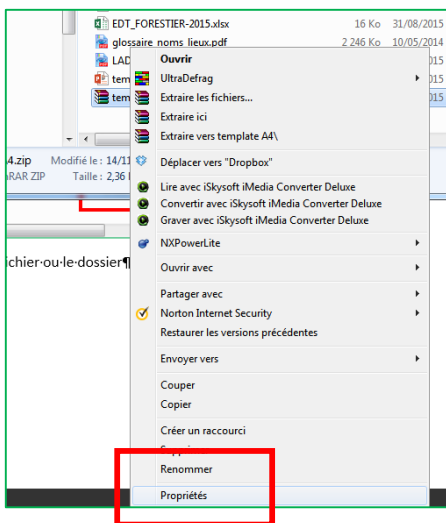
EDT_FORESTIER-2015.xlsx 16 Ko 31/08/2015
glossaire_noms_lieux.pdf 2 246 Ko 10/05/2014
LAD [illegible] 015
tem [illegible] 015
tem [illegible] 015

4.zip Modifié le : 14/11
RAR ZIP Taille : 2,36 I

chier·ou·le·dossier¶

Ouvrir
UltraDefrag
Extraire les fichiers...
Extraire ici
Extraire vers template A4\
Déplacer vers "Dropbox"
Lire avec iSkysoft iMedia Converter Deluxe
Convertir avec iSkysoft iMedia Converter Deluxe
Graver avec iSkysoft iMedia Converter Deluxe
NXPowerLite
Ouvrir avec
Partager avec
Norton Internet Security
Restaurer les versions précédentes
Envoyer vers
Couper
Copier
Créer un raccourci
Supprimer
Renommer
Propriétés